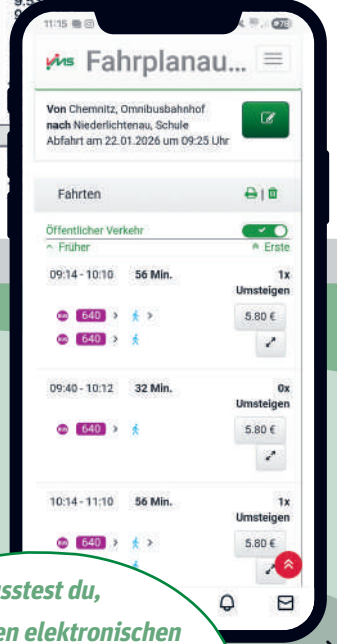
11:15
vms Fahrplanau...

Von Chemnitz, Omnibusbahnhof
nach Niederlichtenau, Schule
Abfahrt am 22.01.2026 um 09:25 Uhr

Fahrten

Öffentlicher Verkehr
^ Früher
^ Erste

09:14 - 10:10 56 Min. 1x Umsteigen
640 >
640 >
5,80 €

09:40 - 10:12 32 Min. 0x Umsteigen
640 >
5,80 €

10:14 - 11:10 56 Min. 1x Umsteigen
640 >
5,80 €

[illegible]sstest du,
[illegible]en elektronischen